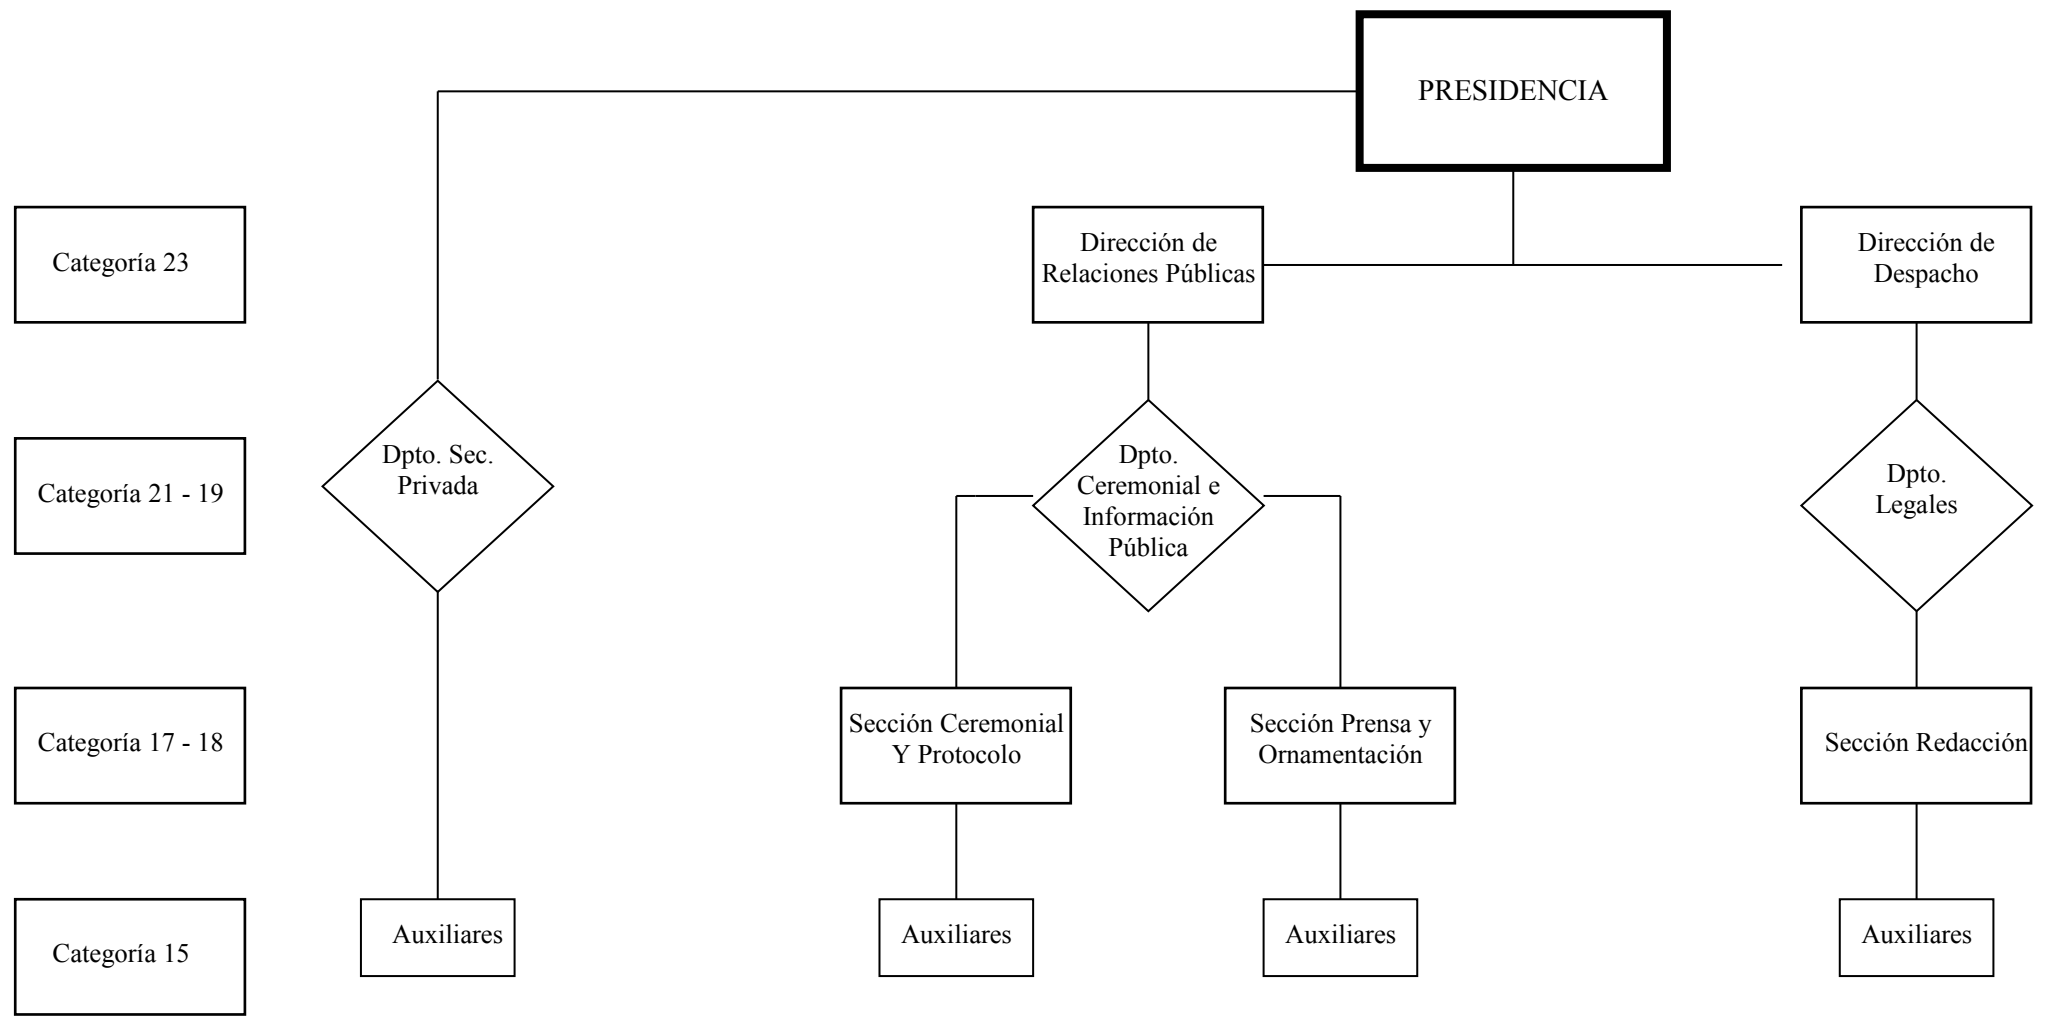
PRESIDENCIA

Categoría 23

Dirección de Relaciones Públicas

Dirección de Despacho

Categoría 21 - 19

Dpto. Sec. Privada

Dpto. Ceremonial e Información Pública

Dpto. Legales

Categoría 17 - 18

Sección Ceremonial Y Protocolo

Sección Prensa y Ornamentación

Sección Redacción

Categoría 15

Auxiliares

Auxiliares

Auxiliares

Auxiliares